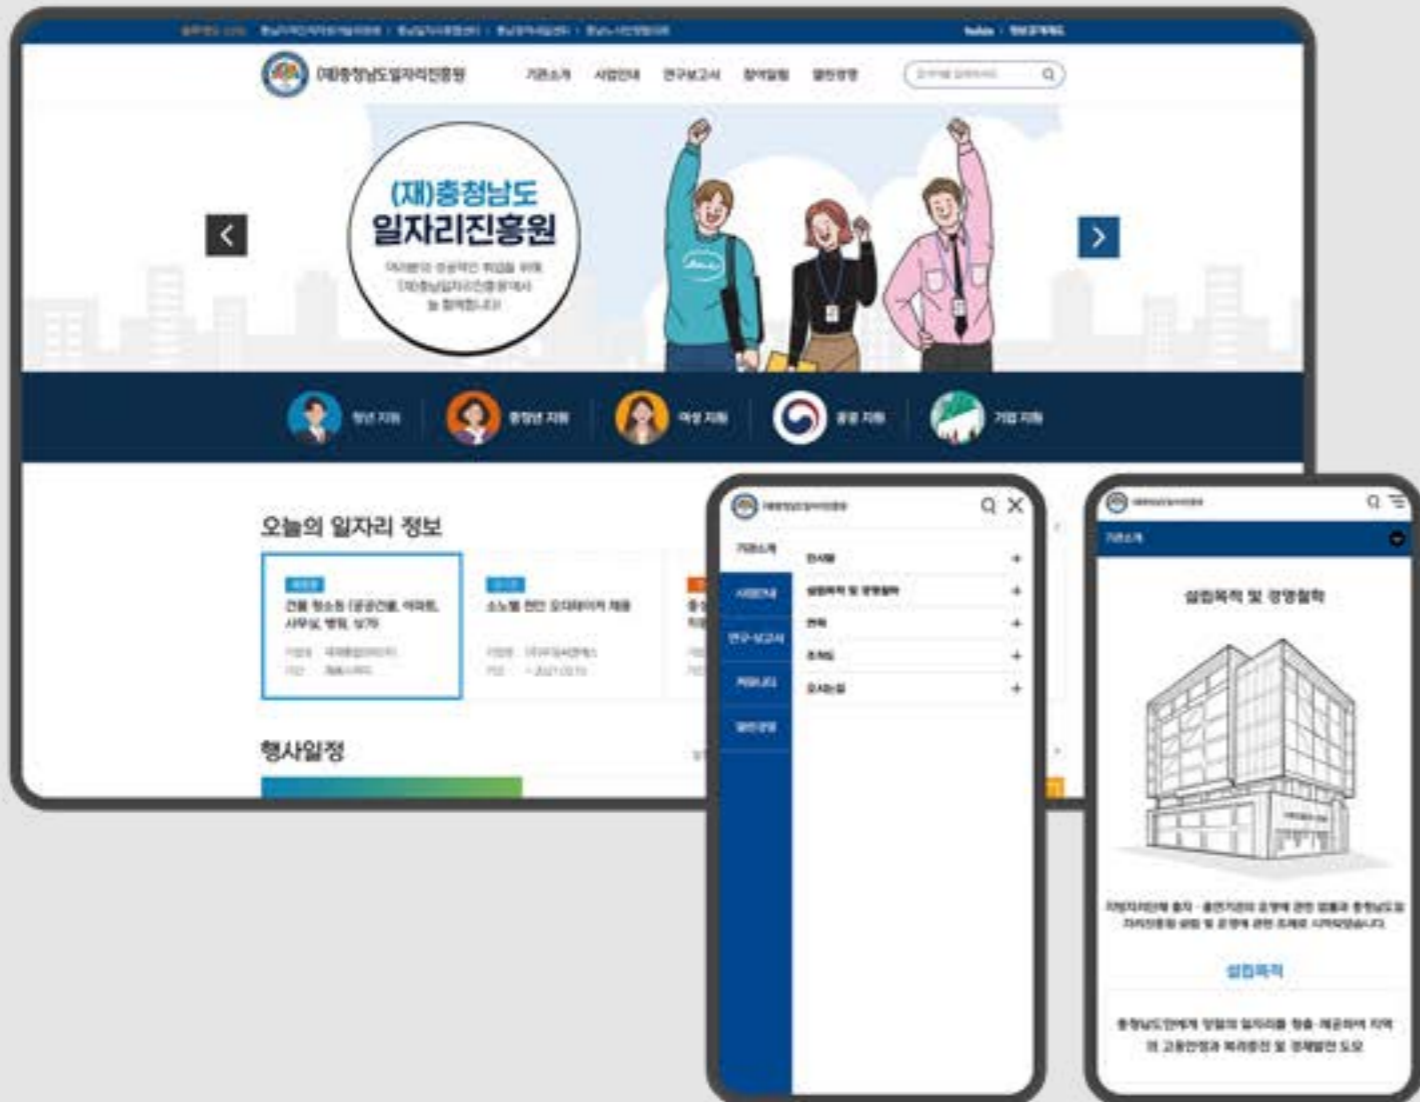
(재)충청남도일자리진흥원

기관소개 사업안내 연구보고서 참여알림 열린경영

(재)충청남도
일자리진흥원

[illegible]

청년 지원 중장년 지원 여성 지원 공공 지원 기업 지원

오늘의 일자리 정보

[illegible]

행사일정

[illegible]

기관소개
사업안내
연구·보고서
참여알림
열린경영

인사말 +
설립목적 및 경영철학 +
연혁 +
조직도 +
오시는길 +

기관소개

설립목적 및 경영철학

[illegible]

설립목적

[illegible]